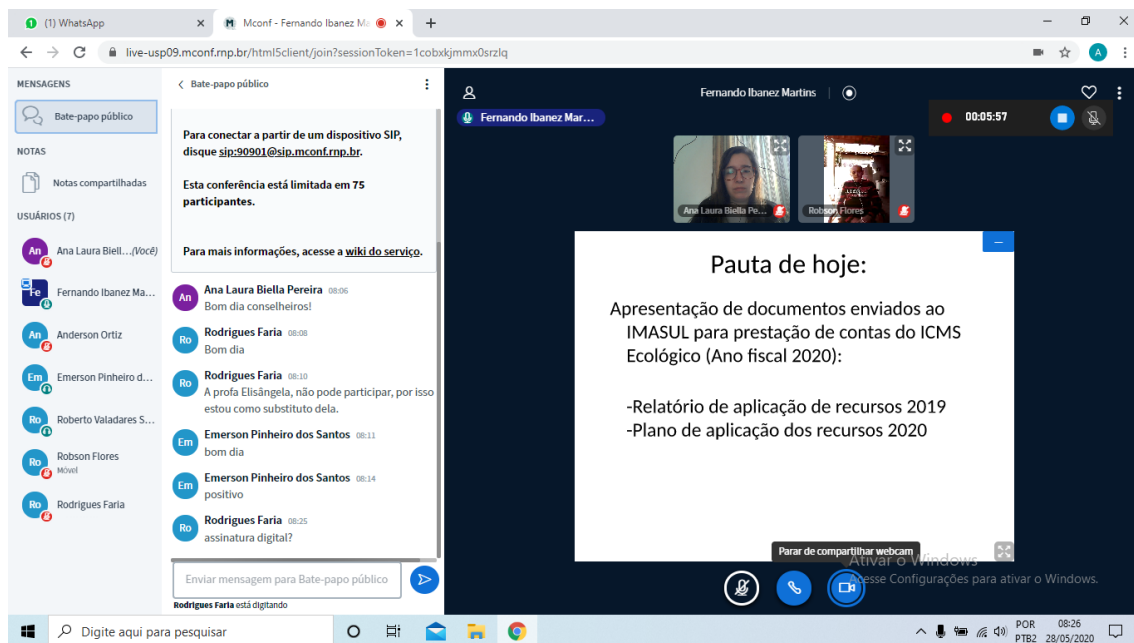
(1) WhatsApp
Mconf - Fernando Ibanez Ma
live-usp09.mconf.rnp.br/html5client/join?sessionToken=1cobxkjmmx0srzlq

MENSAGENS
Bate-papo público
NOTAS
Notas compartilhadas
USUÁRIOS (7)
Ana Laura Biell...(Você)
Fernando Ibanez Ma...
Anderson Ortiz
Emerson Pinheiro d...
Roberto Valadares S...
Robson Flores
Móvel
Rodrigues Faria

Bate-papo público

Para conectar a partir de um dispositivo SIP, disque sip:90901@sip.mconf.rnp.br.

Esta conferência está limitada em 75 participantes.

Para mais informações, acesse a wiki do serviço.

Ana Laura Biella Pereira 08:06
Bom dia conselheiros!
Rodrigues Faria 08:08
Bom dia
Rodrigues Faria 08:10
A profa Elisângela, não pode participar, por isso estou como substituto dela.
Emerson Pinheiro dos Santos 08:11
bom dia
Emerson Pinheiro dos Santos 08:14
positivo
Rodrigues Faria 08:25
assinatura digital?

Enviar mensagem para Bate-papo público
Rodrigues Faria está digitando

Fernando Ibanez Martins
Fernando Ibanez Mar...
00:05:57
Ana Laura Biella Pe...
Robson Flores

Pauta de hoje:

Apresentação de documentos enviados ao IMASUL para prestação de contas do ICMS Ecológico (Ano fiscal 2020):

-Relatório de aplicação de recursos 2019
-Plano de aplicação dos recursos 2020

Parar de compartilhar webcam
Ativar o Windows
Acesse Configurações para ativar o Windows.

Digite aqui para pesquisar
POR PTB2 08:26 28/05/2020